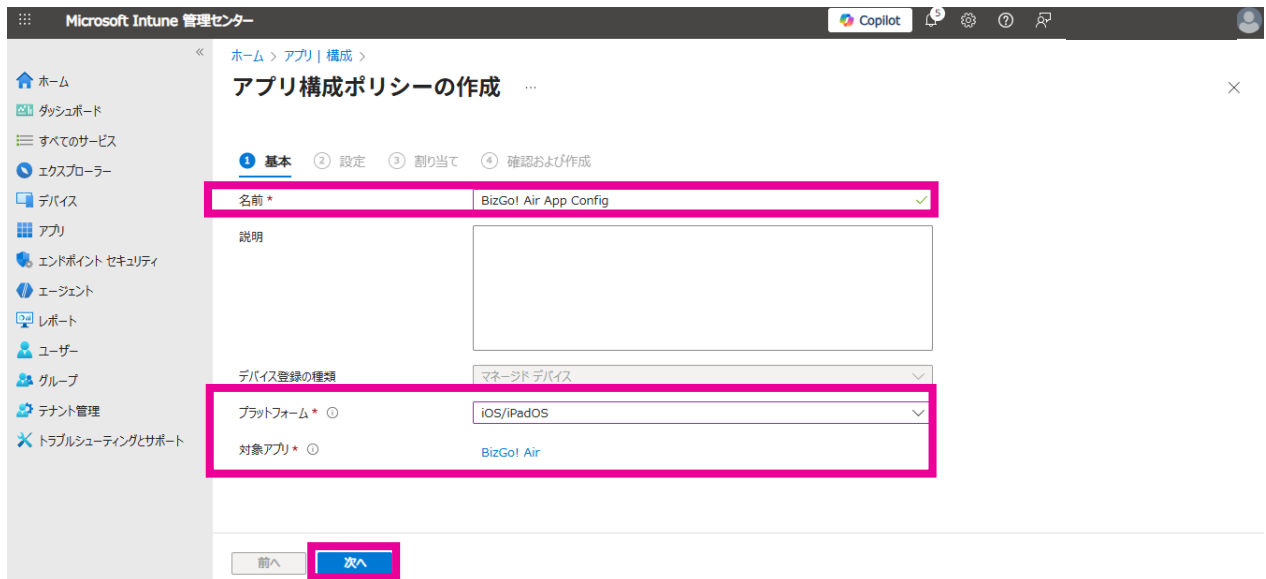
Microsoft Intune 管理センター

Copilot 5

«

ホーム
ダッシュボード
すべてのサービス
エクスプローラー
デバイス
アプリ
エンドポイント セキュリティ
エージェント
レポート
ユーザー
グループ
テナント管理
トラブルシューティングとサポート

ホーム > アプリ | 構成 >

アプリ構成ポリシーの作成 ···

×

1 基本 2 設定 3 割り当て 4 確認および作成

名前 * BizGo! Air App Config

説明

デバイス登録の種類 マネージド デバイス

プラットフォーム * iOS/iPadOS

対象アプリ * BizGo! Air

前へ 次へ